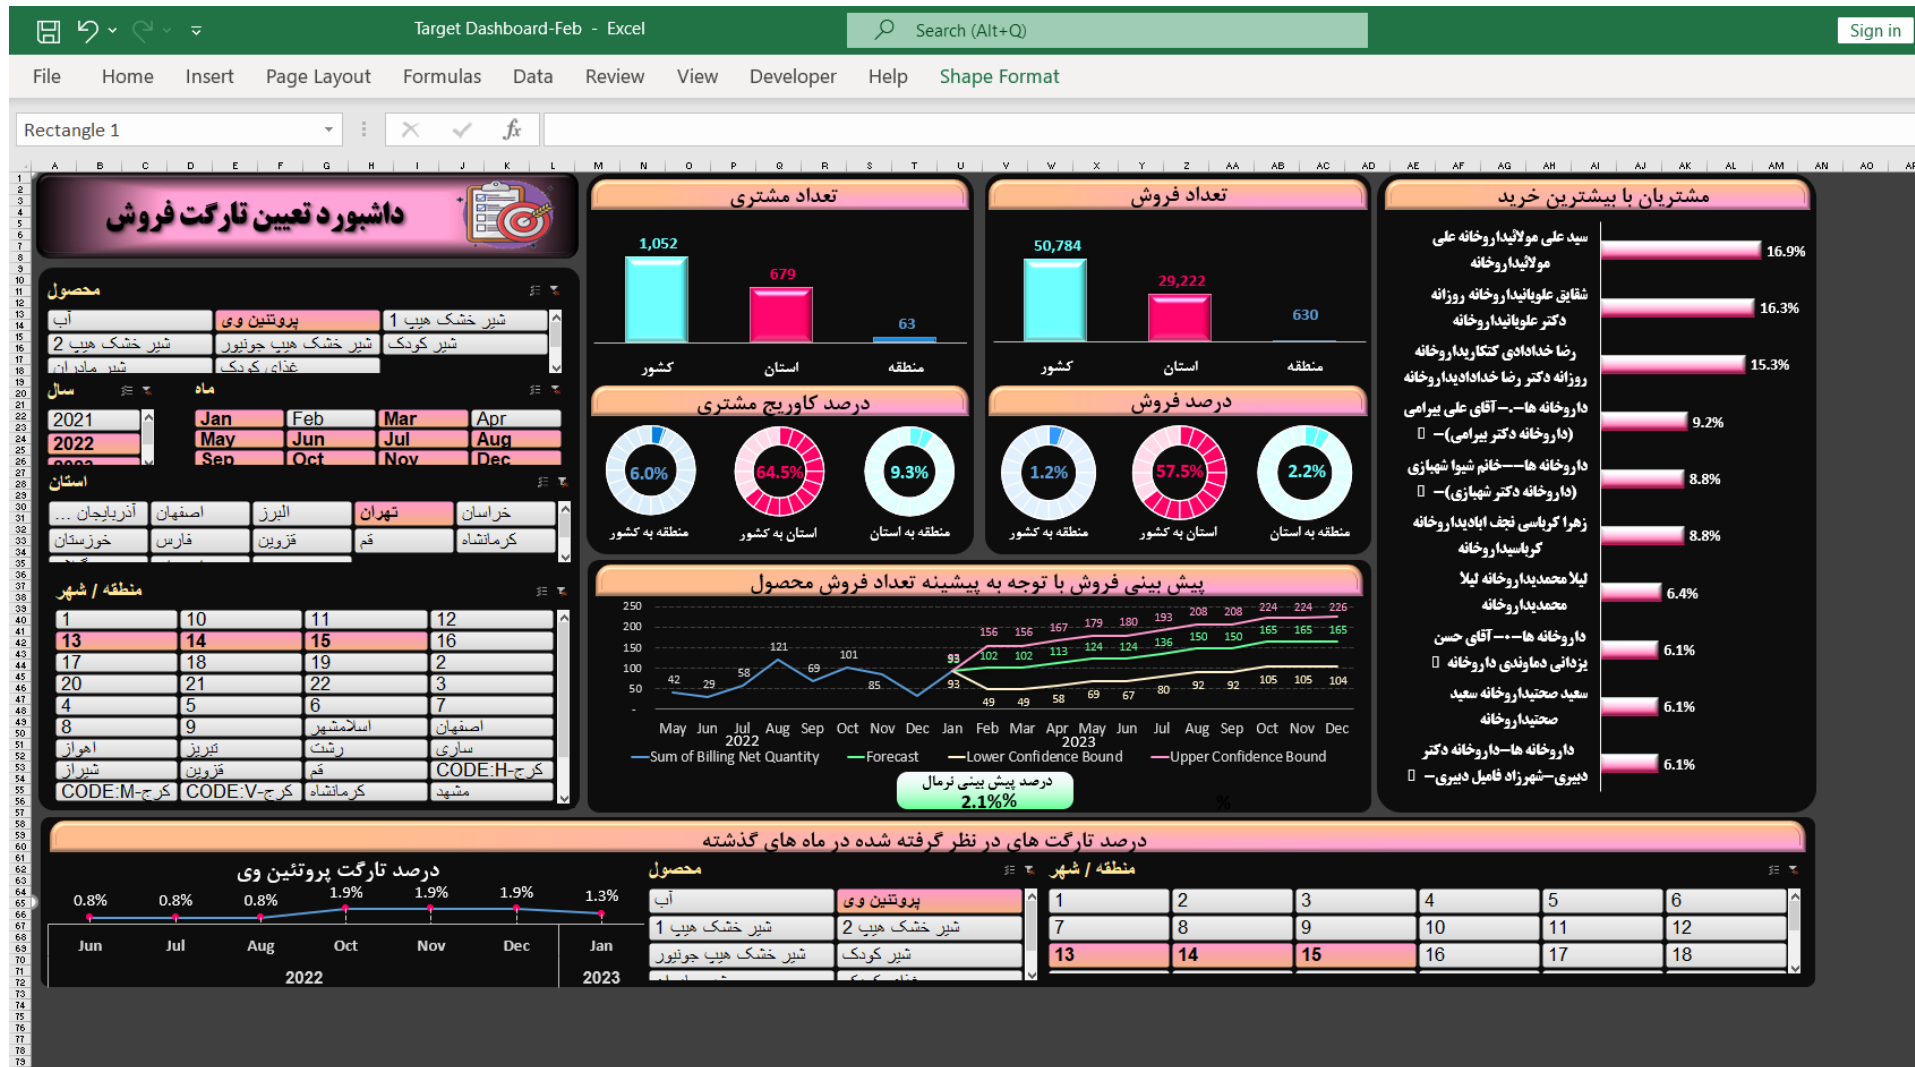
Target Dashboard-Feb - Excel
Search (Alt+Q)
Sign in
File Home Insert Page Layout Formulas Data Review View Developer Help Shape Format
Rectangle 1

داشبورد تعیین تارگت فروش

محصول
آب | پروتئین وی | شیر خشک هیپ 1
شیر خشک هیپ 2 | شیر خشک هیپ جونیور | شیر کودک
شیر مادر | غذای کودک

سال
2021
2022

ماه
Jan | Feb | Mar | Apr
May | Jun | Jul | Aug
Sep | Oct | Nov | Dec

استان
آذربایجان ... | اصفهان | البرز | تهران | خراسان
خوزستان | فارس | قزوین | قم | کرمانشاه

منطقه / شهر
1 | 10 | 11 | 12
13 | 14 | 15 | 16
17 | 18 | 19 | 2
20 | 21 | 22 | 3
4 | 5 | 6 | 7
8 | 9 | اسلامشهر | اصفهان
اهواز | تبریز | رشت | ساری
شیراز | قزوین | قم | CODE:H-کرج
CODE:M-کرج | CODE:V-کرج | کرمانشاه | مشهد

تعداد مشتری
1,052 | 679 | 63
کشور | استان | منطقه

تعداد فروش
50,784 | 29,222 | 630
کشور | استان | منطقه

درصد کاوریج مشتری
6.0% منطقه به کشور
64.5% استان به کشور
9.3% منطقه به استان

درصد فروش
1.2% منطقه به کشور
57.5% استان به کشور
2.2% منطقه به استان

مشتریان با بیشترین خرید
سید علی مولائیداروخانه علی مولائیداروخانه 16.9%
شقایق علویانیداروخانه روزانه دکتر علویانیداروخانه 16.3%
رضا خداداذی کتکاریداروخانه روزانه دکتر رضا خداداداداروخانه 15.3%
داروخانه ها—-آقای علی بیرامی (داروخانه دکتر بیرامی)— 9.2%
داروخانه ها—-خانم شیوا شهبازی (داروخانه دکتر شهبازی)— 8.8%
زهرا کریاسی نجف ابادیداروخانه کریاسیداروخانه 8.8%
لیلا محمدیداروخانه لیلا محمدیداروخانه 6.4%
داروخانه ها—-آقای حسن یزدانی دماوندی داروخانه 6.1%
سعید صحتیداروخانه سعید صحتیداروخانه 6.1%
داروخانه ها—داروخانه دکتر دبیری—شهرزاد فامیل دبیری 6.1%

پیش بینی فروش با توجه به پیشینه تعداد فروش محصول
250 200 150 100 50
42 29 58 121 69 101 85 93
156 156 167 179 180 193 208 208 224 224 226
102 102 113 124 124 136 150 150 165 165 165
93 49 49 58 69 67 80 92 92 105 105 104
May Jun Jul Aug Sep Oct Nov Dec Jan Feb Mar Apr May Jun Jul Aug Sep Oct Nov Dec
2022 2023
Sum of Billing Net Quantity — Forecast — Lower Confidence Bound — Upper Confidence Bound
درصد پیش بینی نرمال
2.1%%

درصد تارگت های در نظر گرفته شده در ماه های گذشته
درصد تارگت پروتئین وی
0.8% 0.8% 0.8% 1.9% 1.9% 1.9% 1.3%
Jun Jul Aug Oct Nov Dec Jan
2022 2023

محصول
آب | پروتئین وی
شیر خشک هیپ 1 | شیر خشک هیپ 2
شیر خشک هیپ جونیور | شیر کودک

منطقه / شهر
1 | 2 | 3 | 4 | 5 | 6
7 | 8 | 9 | 10 | 11 | 12
13 | 14 | 15 | 16 | 17 | 18